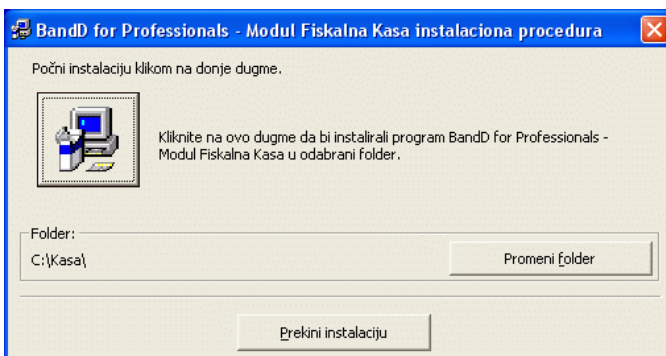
BandD for Professionals - Modul Fiskalna Kasa instalaciona procedura

Počni instalaciju klikom na donje dugme.

Kliknite na ovo dugme da bi instalirali program BandD for Professionals - Modul Fiskalna Kasa u odabrani folder.

Folder:

C:\Kasa\

Promeni folder

Prekini instalaciju